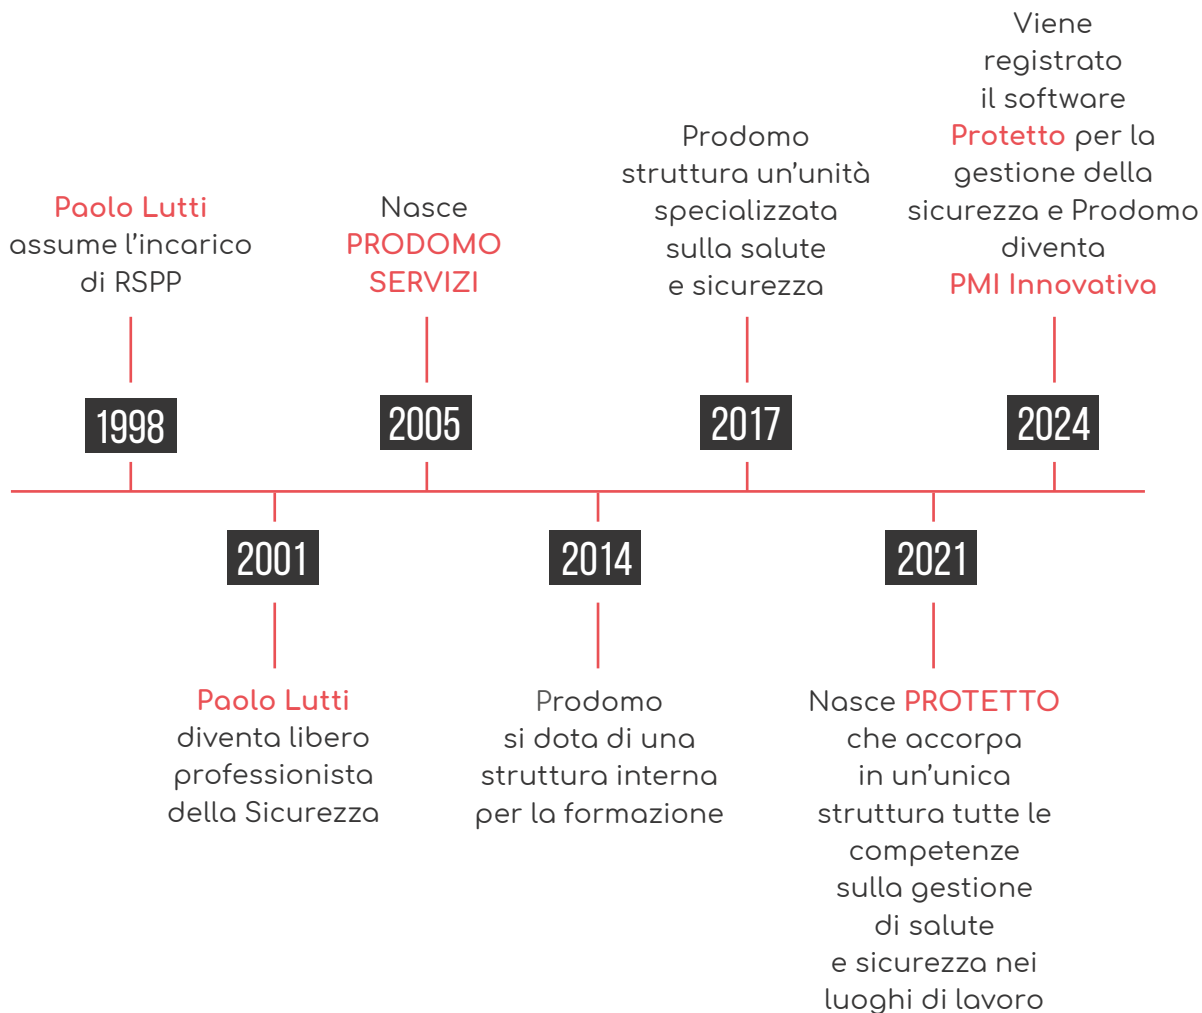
Paolo Lutti assume l’incarico di RSPP

1998

Nasce PRODOMO SERVIZI

2005

Prodomo struttura un’unità specializzata sulla salute e sicurezza

2017

Viene registrato il software Protetto per la gestione della sicurezza e Prodomo diventa PMI Innovativa

2024

2001

Paolo Lutti diventa libero professionista della Sicurezza

2014

Prodomo si dota di una struttura interna per la formazione

2021

Nasce PROTETTO che accorpa in un’unica struttura tutte le competenze sulla gestione di salute e sicurezza nei luoghi di lavoro